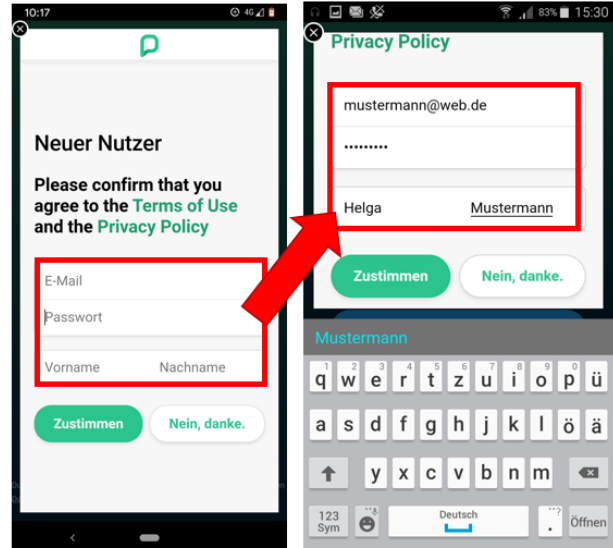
10:17

4G

Neuer Nutzer

Please confirm that you agree to the Terms of Use and the Privacy Policy

E-Mail

Passwort

Vorname

Nachname

Zustimmen

Nein, danke.

83% 15:30

Privacy Policy

mustermann@web.de

•••••••••

Helga

Mustermann

Zustimmen

Nein, danke.

Mustermann

q w e r t z u i o p ü
a s d f g h j k l ö ä
y x c v b n m
123 Sym
Deutsch
Öffnen